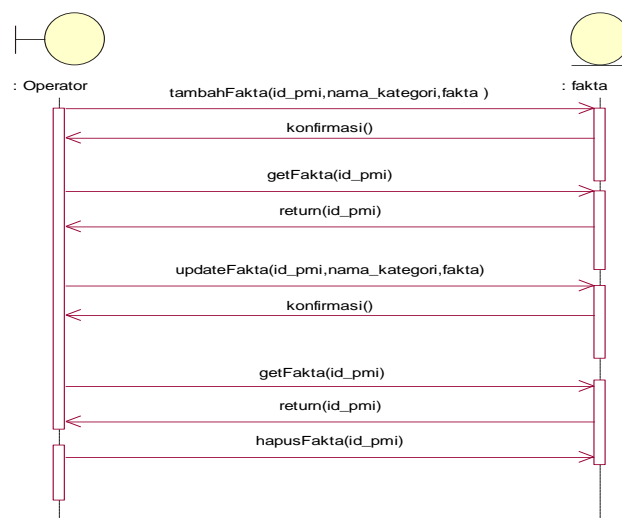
: Operator

: fakta

tambahFakta(id_pmi,nama_kategori,fakta )

konfirmasi()

getFakta(id_pmi)

return(id_pmi)

updateFakta(id_pmi,nama_kategori,fakta)

konfirmasi()

getFakta(id_pmi)

return(id_pmi)

hapusFakta(id_pmi)